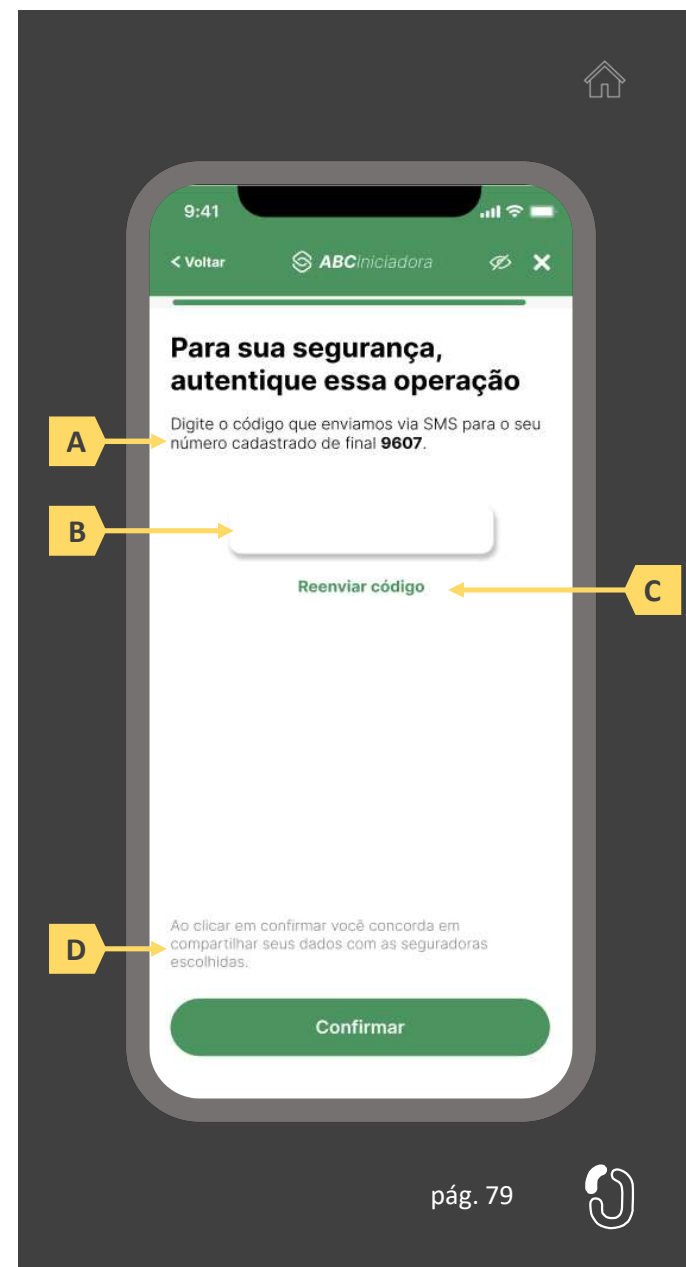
9:41

< Voltar ABCiniciadora

Para sua segurança, autentique essa operação

A

Digite o código que enviamos via SMS para o seu número cadastrado de final **9607**.

B

Reenviar código

C

D

Ao clicar em confirmar você concorda em compartilhar seus dados com as seguradoras escolhidas.

Confirmar

pág. 79